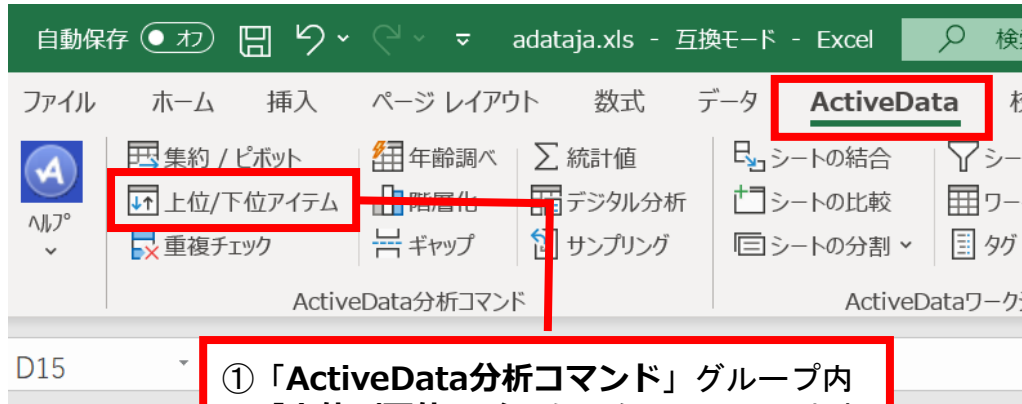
自動保存 オフ adataja.xls - 互換モード - Excel 検

ファイル ホーム 挿入 ページ レイアウト 数式 データ ActiveData 校

ヘルプ

集約 / ピボット
上位/下位アイテム
重複チェック
年齢調べ
階層化
ギャップ
統計値
デジタル分析
サンプリング
シートの結合
シートの比較
シートの分割
シー
ワー
タグ

ActiveData分析コマンド
ActiveDataワーク

D15

①「ActiveData分析コマンド」グループ内
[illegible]